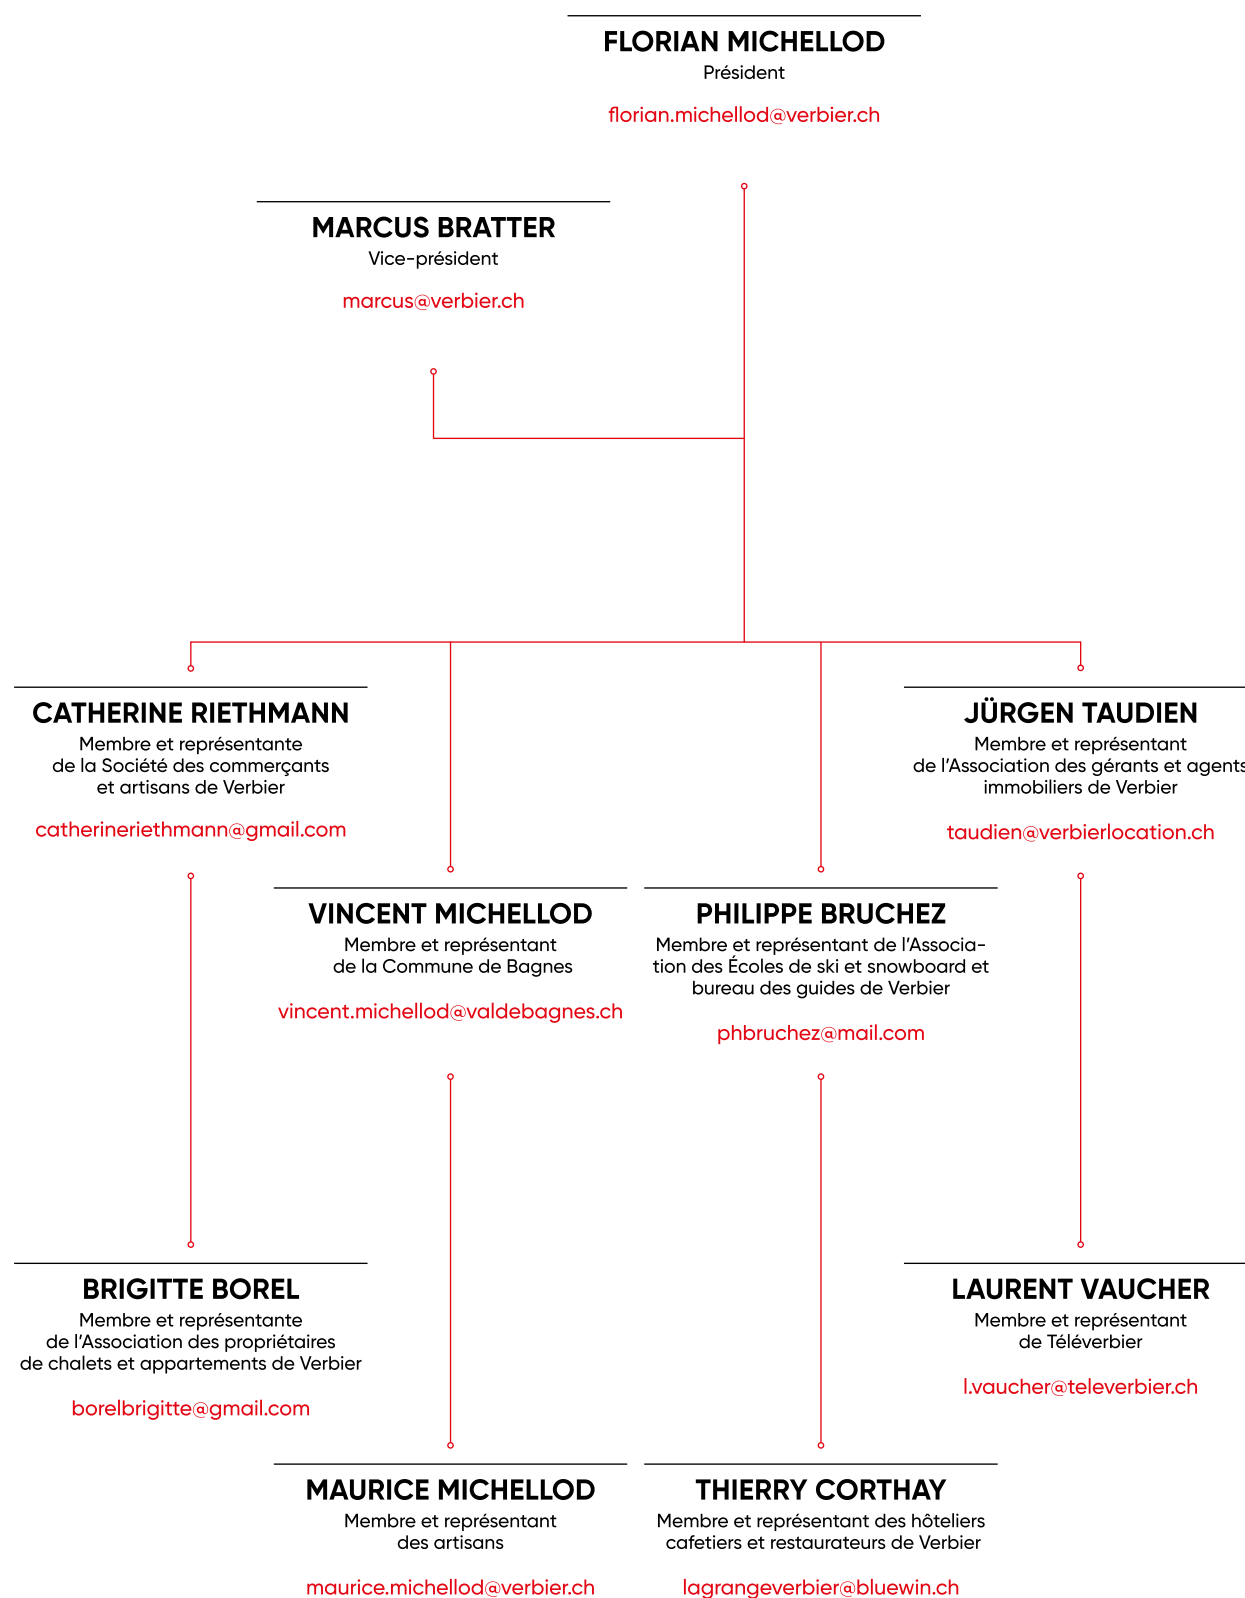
FLORIAN MICHELLOD
Président

florian.michellod@verbier.ch

MARCUS BRATTER
Vice-président

marcus@verbier.ch

CATHERINE RIETHMANN
Membre et représentante de la Société des commerçants et artisans de Verbier

catherineriethmann@gmail.com

JÜRGEN TAUDIEN
Membre et représentant de l'Association des gérants et agents immobiliers de Verbier

taudien@verbierlocation.ch

VINCENT MICHELLOD
Membre et représentant de la Commune de Bagnes

vincent.michellod@valdebagnes.ch

PHILIPPE BRUCHEZ
Membre et représentant de l'Association des Écoles de ski et snowboard et bureau des guides de Verbier

phbruchez@mail.com

BRIGITTE BOREL
Membre et représentante de l'Association des propriétaires de chalets et appartements de Verbier

borelbrigitte@gmail.com

LAURENT VAUCHER
Membre et représentant de Téléverbier

l.vaucher@televerbier.ch

MAURICE MICHELLOD
Membre et représentant des artisans

maurice.michellod@verbier.ch

THIERRY CORTHAY
Membre et représentant des hôteliers cafetiers et restaurateurs de Verbier

lagrangeverbier@bluewin.ch